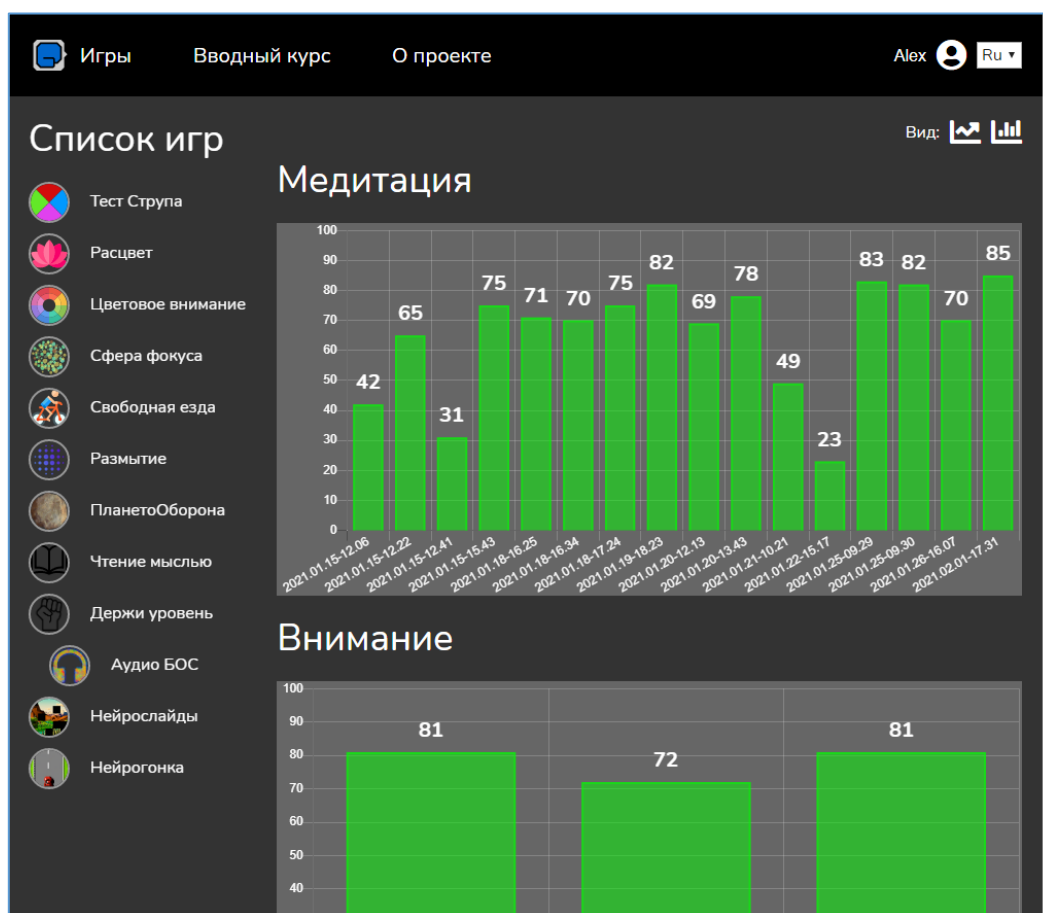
Игры Вводный курс О проекте Alex Ru ▾

Список игр

Тест Струпа
Расцвет
Цветовое внимание
Сфера фокуса
Свободная езда
Размытие
ПланетоОборона
Чтение мыслью
Держи уровень
Аудио БОС
Нейрослайды
Нейрогонка

Вид:

Медитация

| Дата | Значение |
|---|---|
| 2021.01.15-12.06 | 42 |
| 2021.01.15-12.22 | 65 |
| 2021.01.15-12.41 | 31 |
| 2021.01.15-15.43 | 75 |
| 2021.01.18-16.25 | 71 |
| 2021.01.18-16.34 | 70 |
| 2021.01.18-17.24 | 75 |
| 2021.01.19-18.23 | 82 |
| 2021.01.20-12.13 | 69 |
| 2021.01.20-13.43 | 78 |
| 2021.01.21-10.21 | 49 |
| 2021.01.22-15.17 | 23 |
| 2021.01.25-09.29 | 83 |
| 2021.01.25-09.30 | 82 |
| 2021.01.26-16.07 | 70 |
| 2021.02.01-17.31 | 85 |

100 90 80 70 60 50 40 30 20 10 0

Внимание

100 90 80 70 60 50 40

81 72 81